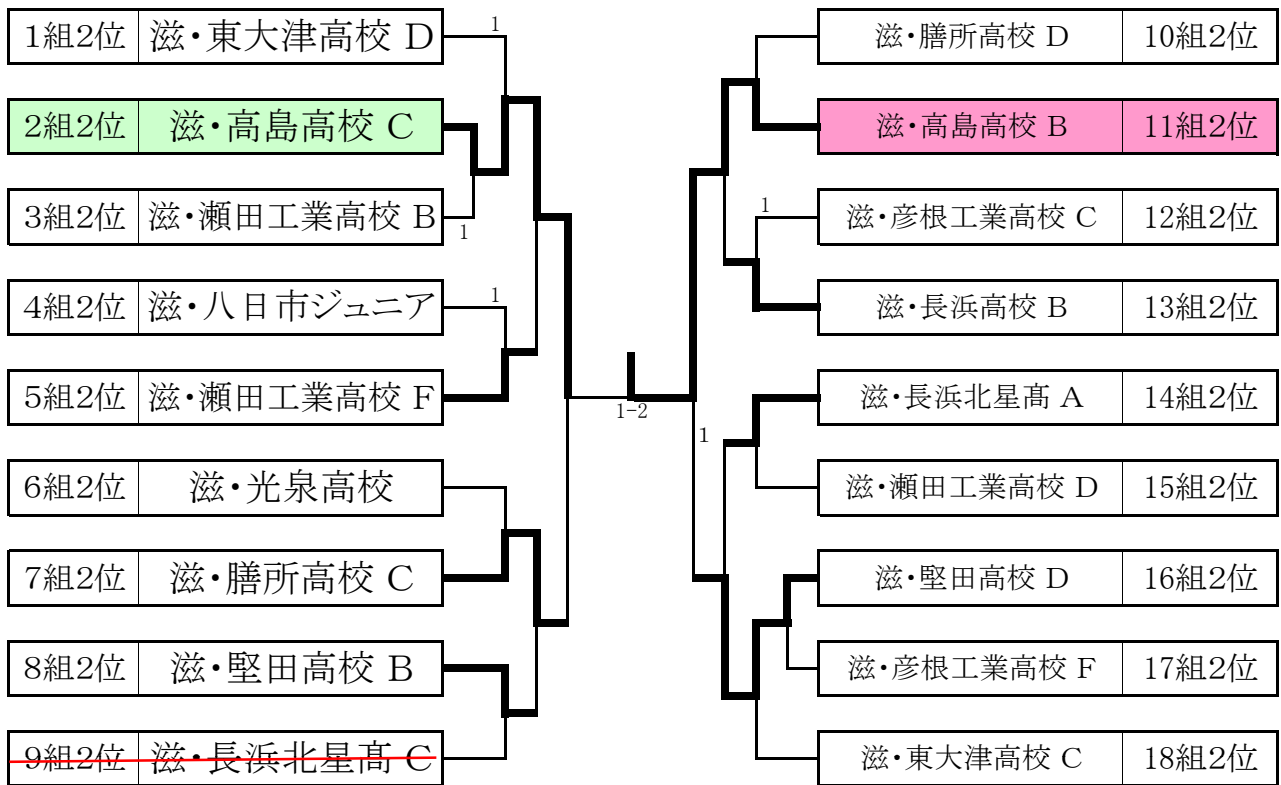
| 1組2位 | 滋・東大津高校 D |
|---|---|
| 2組2位 | 滋・高島高校 C |
| 3組2位 | 滋・瀬田工業高校 B |
| 4組2位 | 滋・八日市ジュニア |
| 5組2位 | 滋・瀬田工業高校 F |
| 6組2位 | 滋・光泉高校 |
| 7組2位 | 滋・膳所高校 C |
| 8組2位 | 滋・堅田高校 B |
| 9組2位 | 滋・長浜北星高 C |

| 滋・膳所高校 D | 10組2位 |
|---|---|
| 滋・高島高校 B | 11組2位 |
| 滋・彦根工業高校 C | 12組2位 |
| 滋・長浜高校 B | 13組2位 |
| 滋・長浜北星高 A | 14組2位 |
| 滋・瀬田工業高校 D | 15組2位 |
| 滋・堅田高校 D | 16組2位 |
| 滋・彦根工業高校 F | 17組2位 |
| 滋・東大津高校 C | 18組2位 |

1
1
1
1
1-2
1